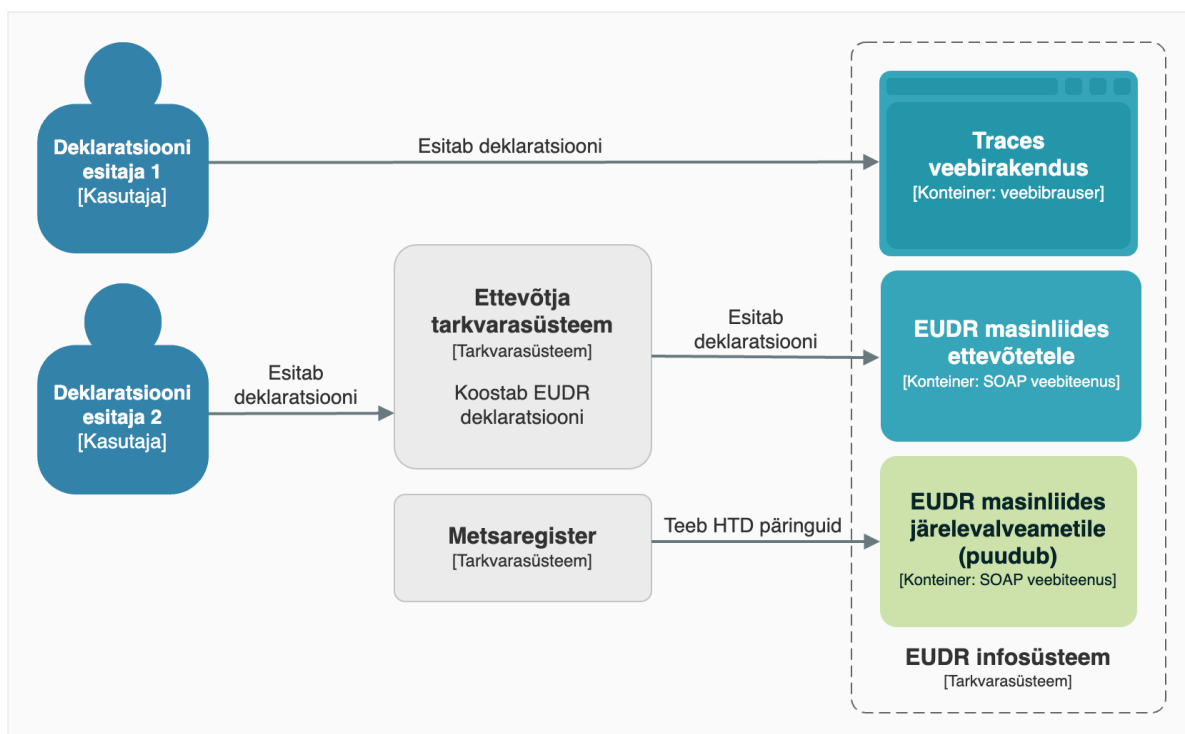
Deklaratsiooni esitaja 1
[Kasutaja]

Esitab deklaratsiooni

Traces veebirakendus
[Konteiner: veebibrauser]

Deklaratsiooni esitaja 2
[Kasutaja]

Esitab deklaratsiooni

Ettevõtja tarkvarasüsteem
[Tarkvarasüsteem]

Koostab EUDR deklaratsiooni

Esitab deklaratsiooni

EUDR masinliides ettevõtetele
[Konteiner: SOAP veebiteenus]

Metsaregister
[Tarkvarasüsteem]

Teeb HTD päringuid

EUDR masinliides järelevalveametile (puudub)
[Konteiner: SOAP veebiteenus]

EUDR infosüsteem
[Tarkvarasüsteem]